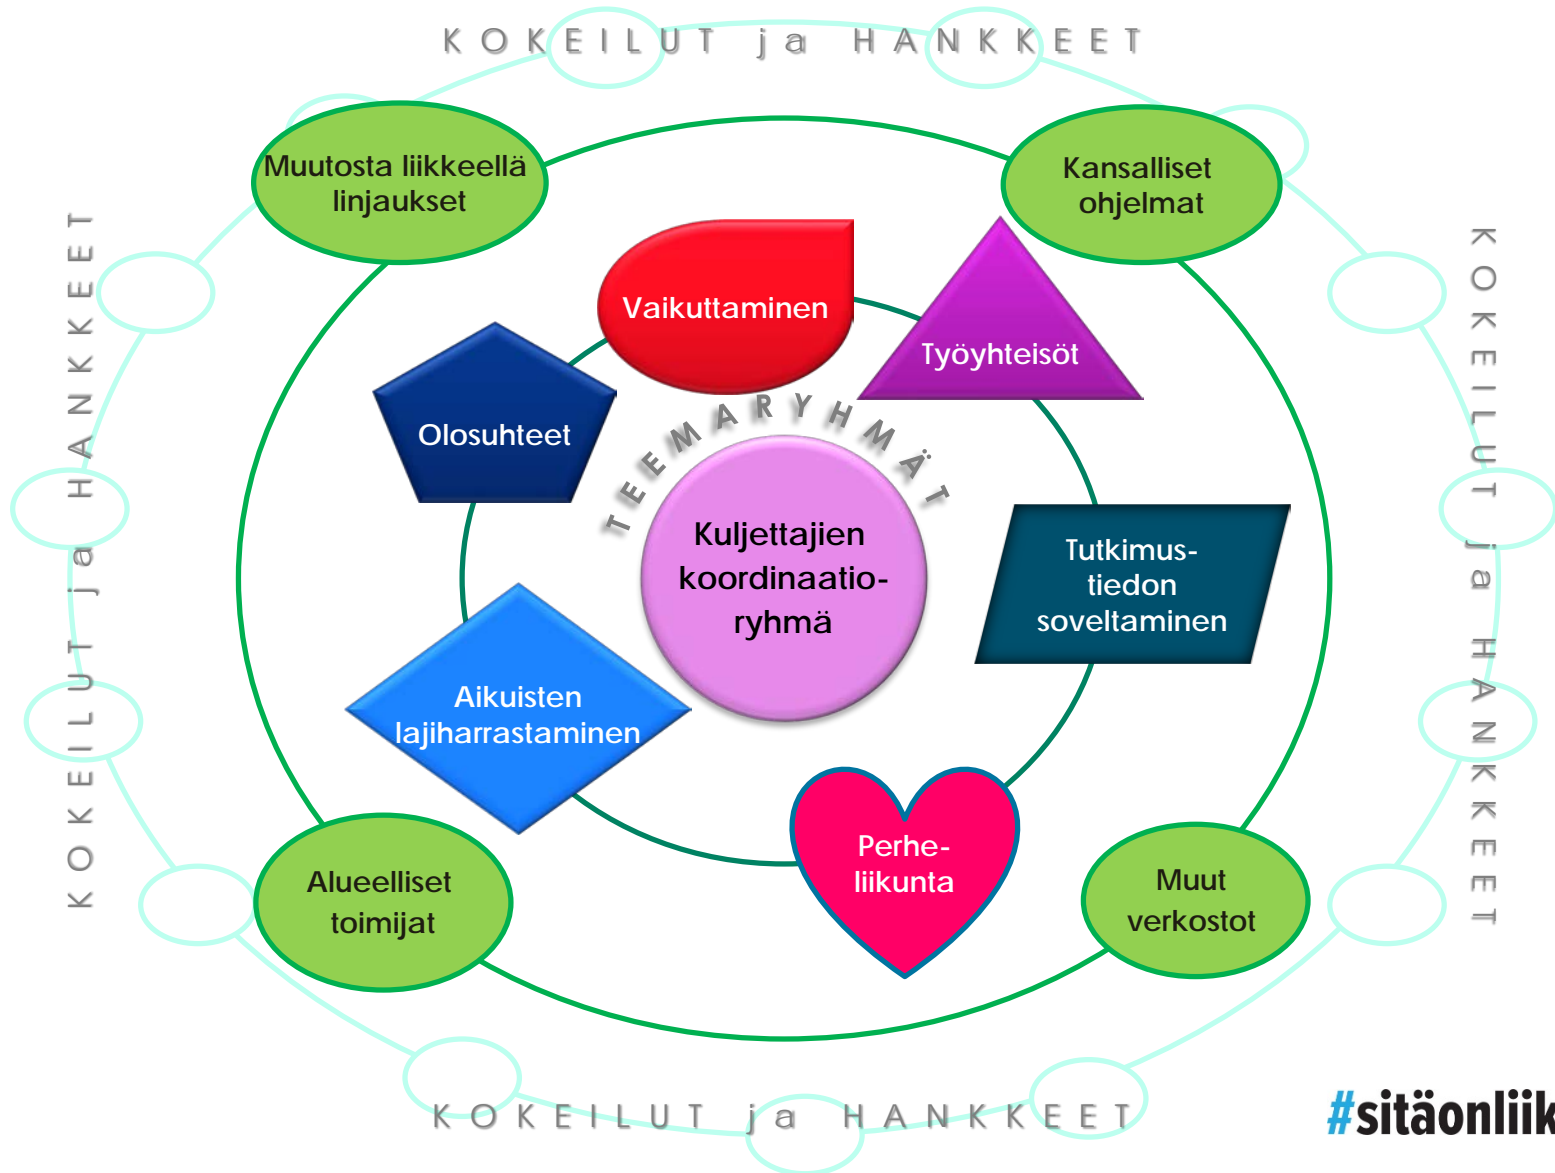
KOKEILUT ja HANKKEET

Muutosta liikkeellä linjaukset

Kansalliset ohjelmat

KOKEILUT ja HANKKEET

KOKEILUT ja HANKKEET

Vaikuttaminen

Työyhteisöt

Olosuhteet

TEEMARYHMÄT

Kuljettajien koordinaatio-ryhmä

Tutkimus-tiedon soveltaminen

Aikuisten lajiharrastaminen

Perhe-liikunta

Alueelliset toimijat

Muut verkostot

KOKEILUT ja HANKKEET

#sitäonliik